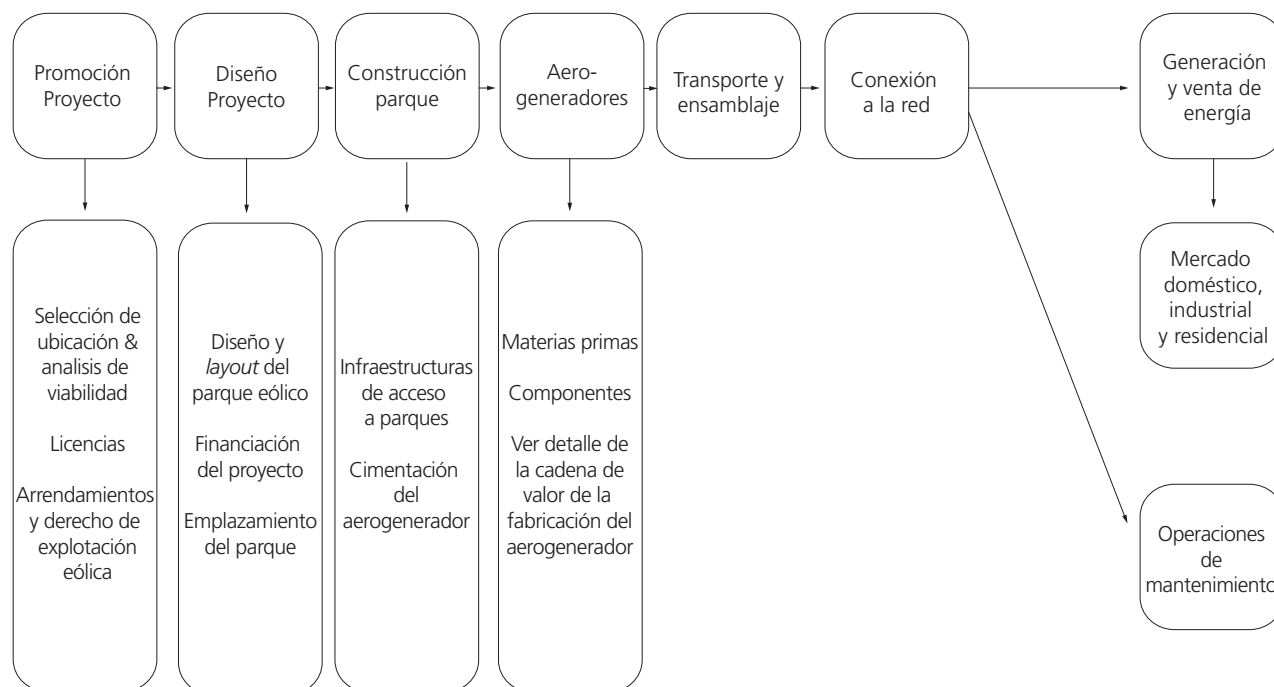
Promoción Proyecto

Diseño Proyecto

Construcción parque

Aerogeneradores

Transporte y ensamblaje

Conexión a la red

Generación y venta de energía

Selección de ubicación & analisis de viabilidad

Licencias

Arrendamientos y derecho de explotación eólica

Diseño y *layout* del parque eólico

Financiación del proyecto

Emplazamiento del parque

Infraestructuras de acceso a parques

Cimentación del aerogenerador

Materias primas

Componentes

Ver detalle de la cadena de valor de la fabricación del aerogenerador

Mercado doméstico, industrial y residencial

Operaciones de mantenimiento